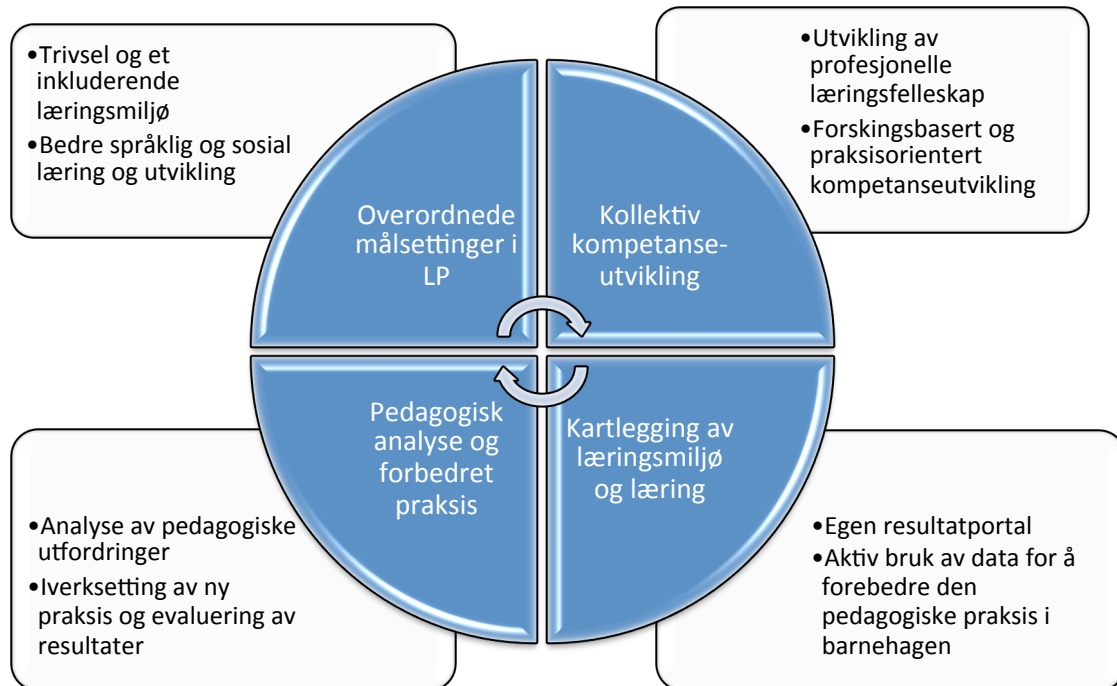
•Trivsel og et inkluderende læringsmiljø
•Bedre språklig og sosial læring og utvikling

•Utvikling av profesjonelle læringsfelleskap
•Forskingsbasert og praksisorientert kompetanseutvikling

Overordnede målsettinger i LP

Kollektiv kompetanseutvikling

Pedagogisk analyse og forbedret praksis

Kartlegging av læringsmiljø og læring

•Analyse av pedagogiske utfordringer
•Iverksetting av ny praksis og evaluering av resultater

•Egen resultatportal
•Aktiv bruk av data for å forebedre den pedagogiske praksis i barnehagen